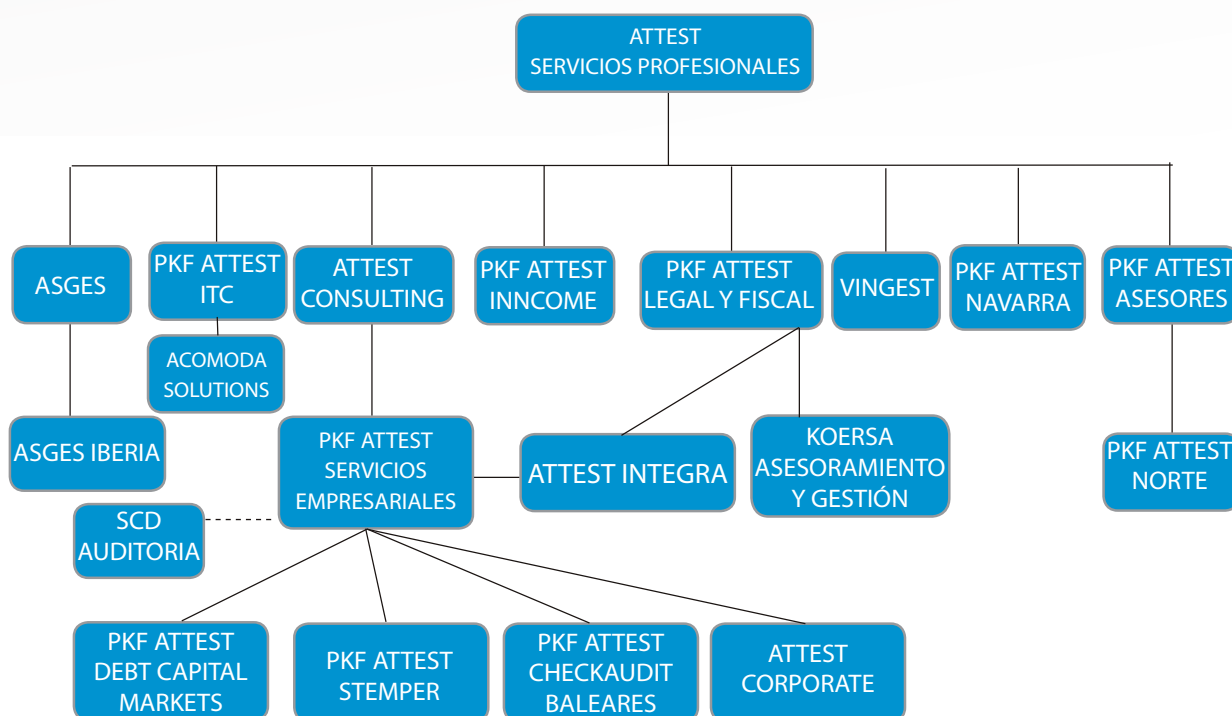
ATTEST SERVICIOS PROFESIONALES

ASGES

PKF ATTEST ITC

ATTEST CONSULTING

PKF ATTEST INNCOME

PKF ATTEST LEGAL Y FISCAL

VINGEST

PKF ATTEST NAVARRA

PKF ATTEST ASESORES

ACOMODA SOLUTIONS

ASGES IBERIA

PKF ATTEST SERVICIOS EMPRESARIALES

ATTEST INTEGRA

KOERSA ASESORAMIENTO Y GESTIÓN

PKF ATTEST NORTE

SCD AUDITORIA

PKF ATTEST DEBT CAPITAL MARKETS

PKF ATTEST STEMPER

PKF ATTEST CHECKAUDIT BALEARES

ATTEST CORPORATE